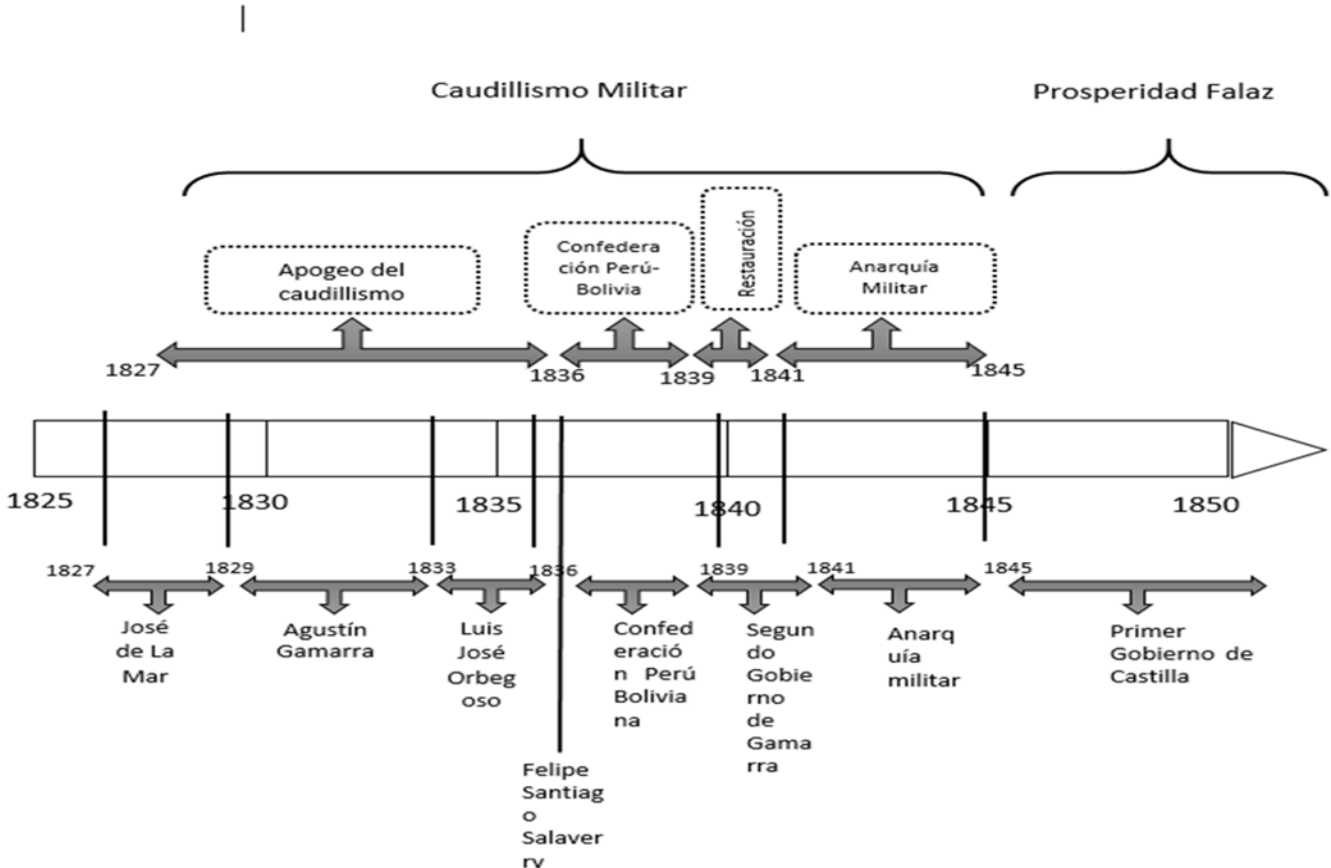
Caudillismo Militar

Prosperidad Falaz

Apogeo del caudillismo

Confederación Perú-Bolivia

Restauración

Anarquía Militar

1827

1836

1839

1841

1845

1825

1830

1835

1840

1845

1850

1827

1829

1833

1836

1839

1841

1845

José de La Mar

Agustín Gamarra

Luis José Orbegoso

Confederación Perú Boliviana

Segundo Gobierno de Gamarra

Anarquía militar

Primer Gobierno de Castilla

Felipe Santiago Salaverry